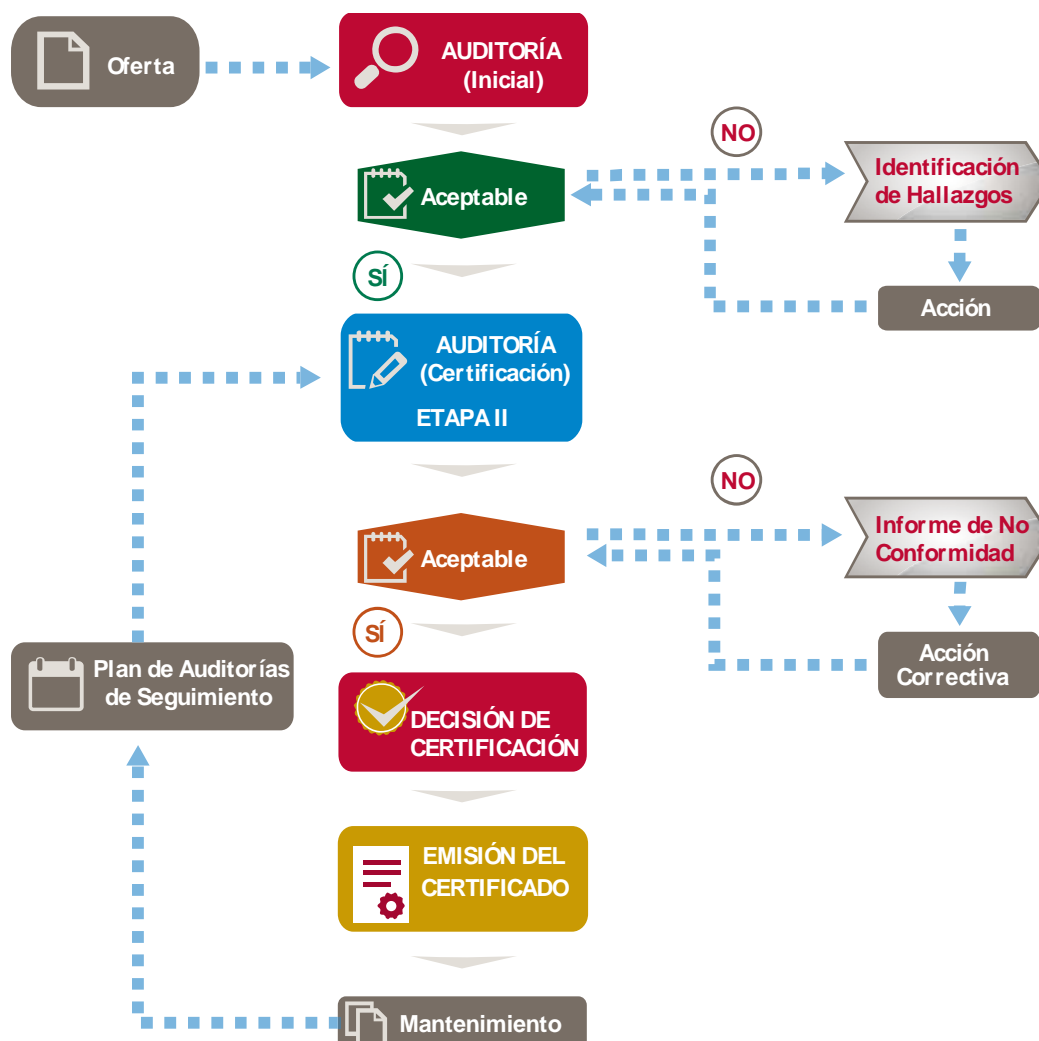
Oferta

AUDITORÍA (Inicial)

NO

Aceptable

Identificación de Hallazgos

SÍ

Acción

AUDITORÍA (Certificación)

ETAPA II

NO

Aceptable

Informe de No Conformidad

SÍ

Acción Correctiva

Plan de Auditorías de Seguimiento

DECISIÓN DE CERTIFICACIÓN

EMISIÓN DEL CERTIFICADO

Mantenimiento